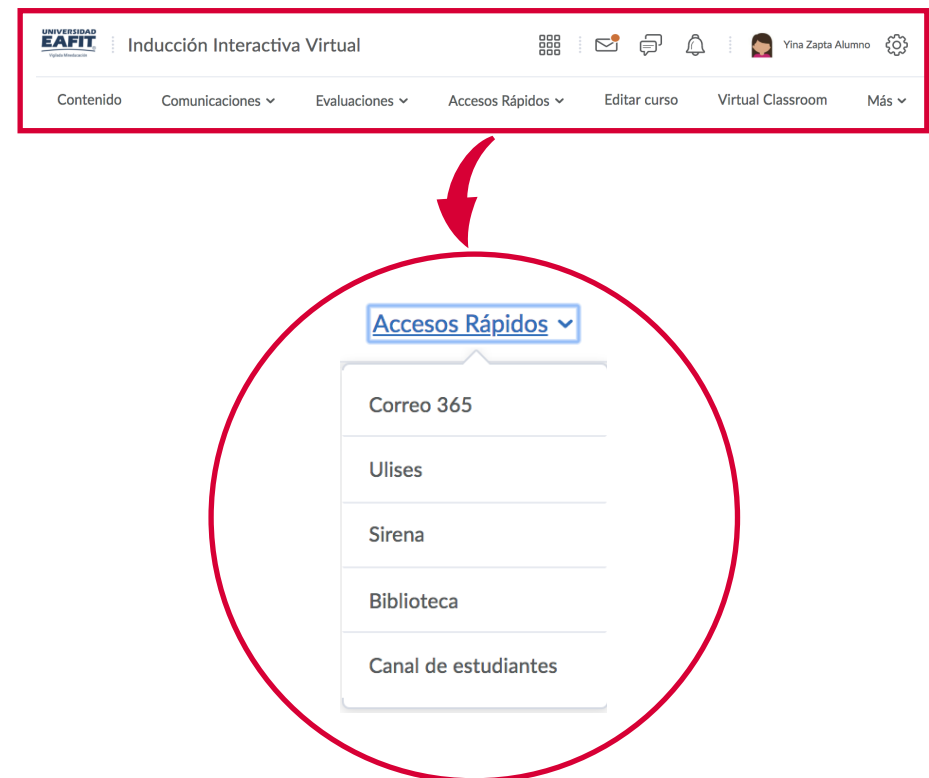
UNIVERSIDAD EAFIT
Vigilada Mineducación

Inducción Interactiva Virtual

Yina Zapta Alumno

Contenido
Comunicaciones
Evaluaciones
Accesos Rápidos
Editar curso
Virtual Classroom
Más

Accesos Rápidos

Correo 365
Ulises
Sirena
Biblioteca
Canal de estudiantes